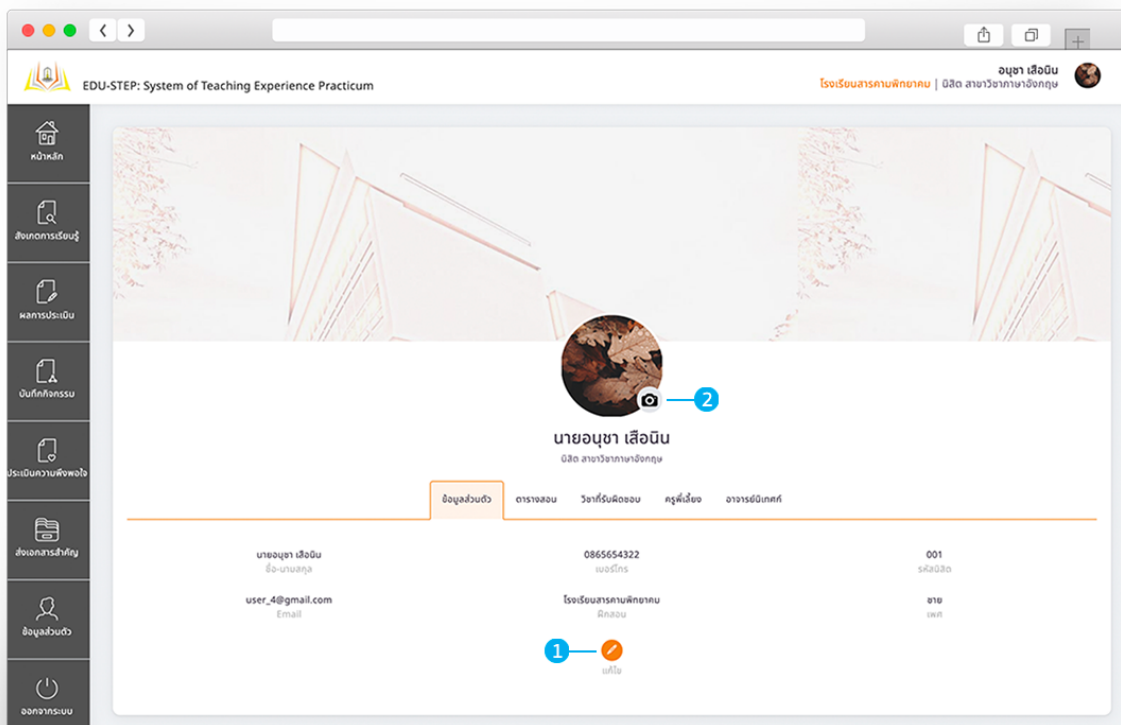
EDU-STEP: System of Teaching Experience Practicum

อนุชา เสือนิน
โรงเรียนสารคามพิทยาคม | นิสิต สาขาวิชาภาษาอังกฤษ

หน้าหลัก
สังเกตการเรียนรู้
ผลการประเมิน
บันทึกกิจกรรม
ประเมินความพึงพอใจ
ส่งเอกสารสำคัญ
ข้อมูลส่วนตัว
ออกจากระบบ

2

นายอนุชา เสือนิน
นิสิต สาขาวิชาภาษาอังกฤษ

ข้อมูลส่วนตัว | ตารางสอน | วิชาที่รับผิดชอบ | ครูพี่เลี้ยง | อาจารย์นิเทศก์

นายอนุชา เสือนิน
ชื่อ-นามสกุล

0865654322
เบอร์โทร

001
รหัสนิสิต

user_4@gmail.com
Email

โรงเรียนสารคามพิทยาคม
ฝึกสอน

ชาย
เพศ

1

แก้ไข